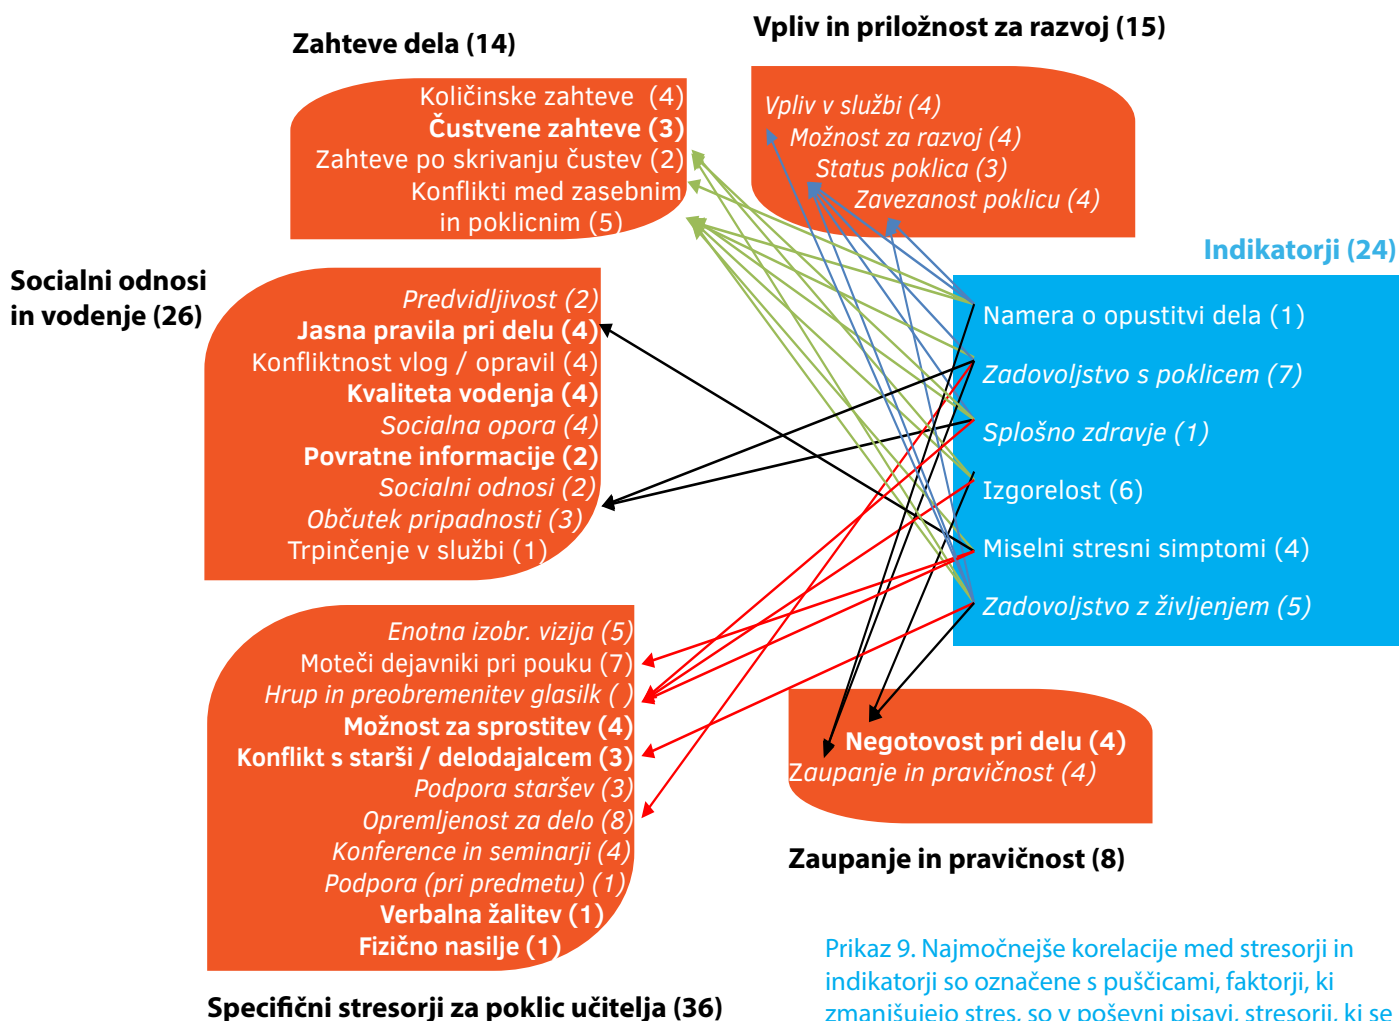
Zahteve dela (14)

Količinske zahteve (4)
**Čustvene zahteve (3)**
Zahteve po skrivanju čustev (2)
Konflikti med zasebnim in poklicnim (5)

Vpliv in priložnost za razvoj (15)

*Vpliv v službi (4)*
*Možnost za razvoj (4)*
*Status poklica (3)*
*Zavezanost poklicu (4)*

Indikatorji (24)

Namera o opustitvi dela (1)
*Zadovoljstvo s poklicem (7)*
*Splošno zdravje (1)*
Izgorelost (6)
Miselni stresni simptomi (4)
*Zadovoljstvo z življenjem (5)*

Socialni odnosi in vodenje (26)

*Predvidljivost (2)*
**Jasna pravila pri delu (4)**
Konfliktnost vlog / opravil (4)
**Kvaliteta vodenja (4)**
*Socialna opora (4)*
**Povratne informacije (2)**
*Socialni odnosi (2)*
*Občutek pripadnosti (3)*
Trpinčenje v službi (1)

*Enotna izobr. vizija (5)*
Moteči dejavniki pri pouku (7)
*Hrup in preobremenitev glasilk ( )*
**Možnost za sprostitev (4)**
**Konflikt s starši / delodajalcem (3)**
*Podpora staršev (3)*
*Opremljenost za delo (8)*
*Konference in seminarji (4)*
*Podpora (pri predmetu) (1)*
**Verbalna žalitev (1)**
**Fizično nasilje (1)**

Specifični stresorji za poklic učitelja (36)

**Negotovost pri delu (4)**
*Zaupanje in pravičnost (4)*

Zaupanje in pravičnost (8)

Prikaz 9. Najmočnejše korelacije med stresorji in indikatorji so označene s puščicami, faktorji, ki zmanjšujejo stres, so v poševni pisavi, stresorji, ki se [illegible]